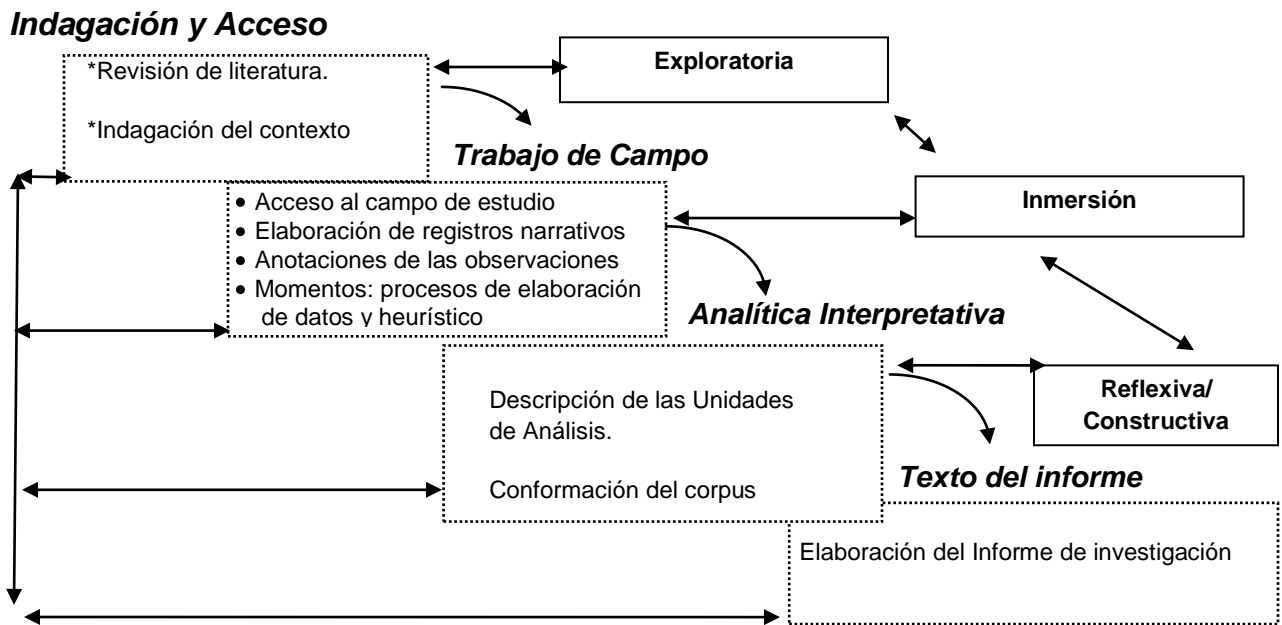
Indagación y Acceso

*Revisión de literatura.

*Indagación del contexto

Exploratoria

Trabajo de Campo

- Acceso al campo de estudio
- Elaboración de registros narrativos
- Anotaciones de las observaciones
- Momentos: procesos de elaboración de datos y heurístico

Inmersión

Analítica Interpretativa

Descripción de las Unidades de Análisis.

Conformación del corpus

Reflexiva/ Constructiva

Texto del informe

Elaboración del Informe de investigación